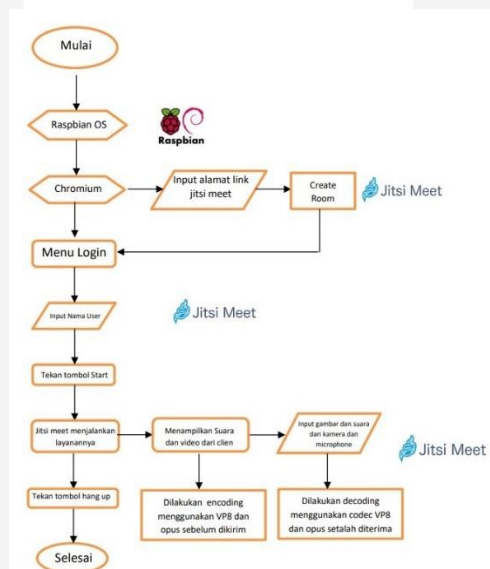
Mulai

Raspbian OS

Raspbian

Chromium

Input alamat link jitsi meet

Create Room

Jitsi Meet

Menu Login

Input Nama User

Jitsi Meet

Tekan tombol Start

Jitsi meet menjalankan layanannya

Menampilkan Suara dan video dari clien

Input gambar dan suara dari kamera dan microphone

Jitsi Meet

Tekan tombol hang up

Dilakukan encoding menggunakan VP8 dan opus sebelum dikirim

Dilakukan decoding menggunakan codec VP8 dan opus setalah diterima

Selesai